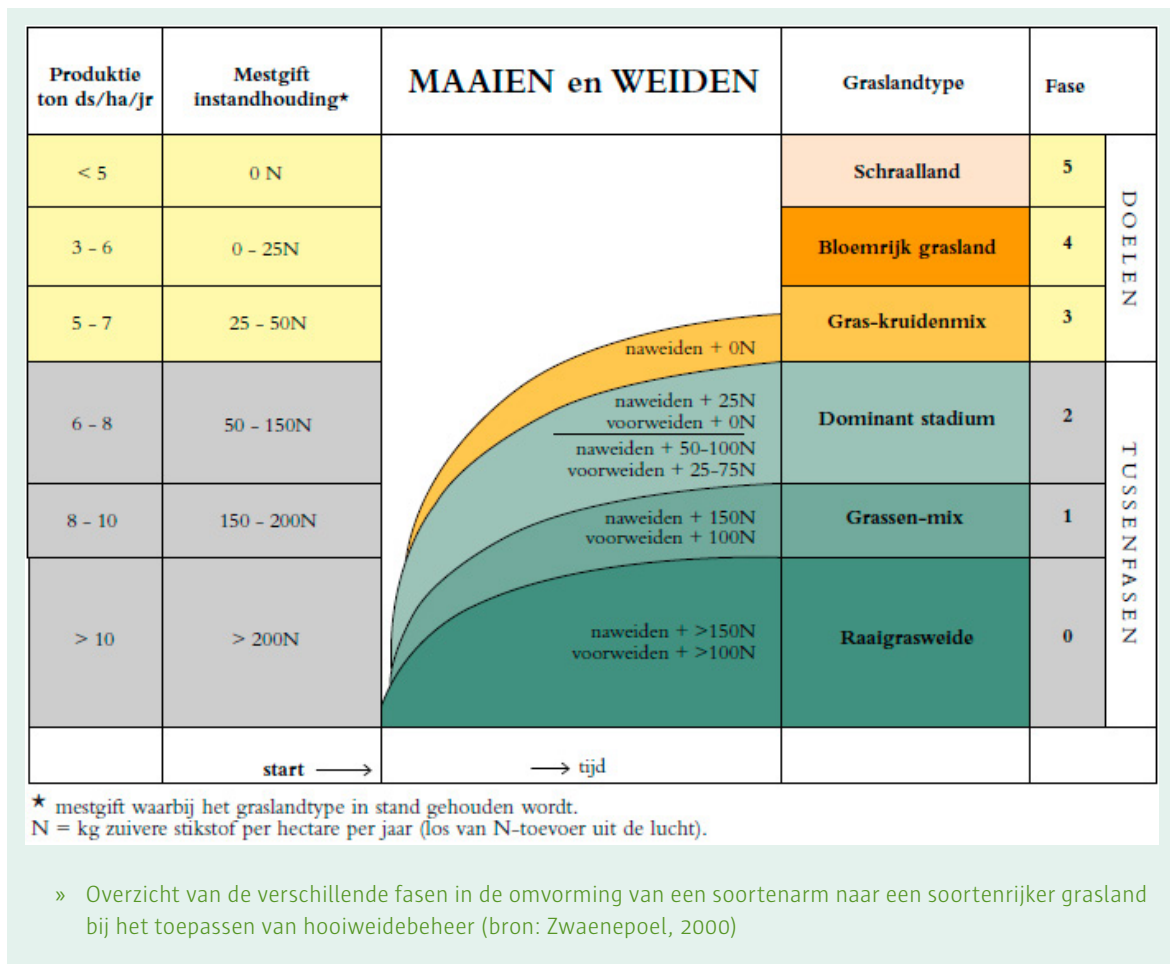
| Produktie ton ds/ha/jr | Mestgift instandhouding* | MAAIEN en WEIDEN | Graslandtype | Fase | |
|---|---|---|---|---|---|
| < 5 | 0 N | | Schraalland | 5 | DOELEN |
| 3 - 6 | 0 - 25N | | Bloemrijk grasland | 4 | |
| 5 - 7 | 25 - 50N | naweiden + 0N | Gras-kruidenmix | 3 | |
| 6 - 8 | 50 - 150N | naweiden + 25N voorweiden + 0N / naweiden + 50-100N voorweiden + 25-75N | Dominant stadium | 2 | TUSSENFASEN |
| 8 - 10 | 150 - 200N | naweiden + 150N voorweiden + 100N | Grassen-mix | 1 | |
| > 10 | > 200N | naweiden + >150N voorweiden + >100N | Raaigrasweide | 0 | |
| | start ⟶ | ⟶ tijd | | | |

* mestgift waarbij het graslandtype in stand gehouden wordt.
N = kg zuivere stikstof per hectare per jaar (los van N-toevoer uit de lucht).

» Overzicht van de verschillende fasen in de omvorming van een soortenarm naar een soortenrijker grasland bij het toepassen van hooiweidebeheer (bron: Zwaenepoel, 2000)